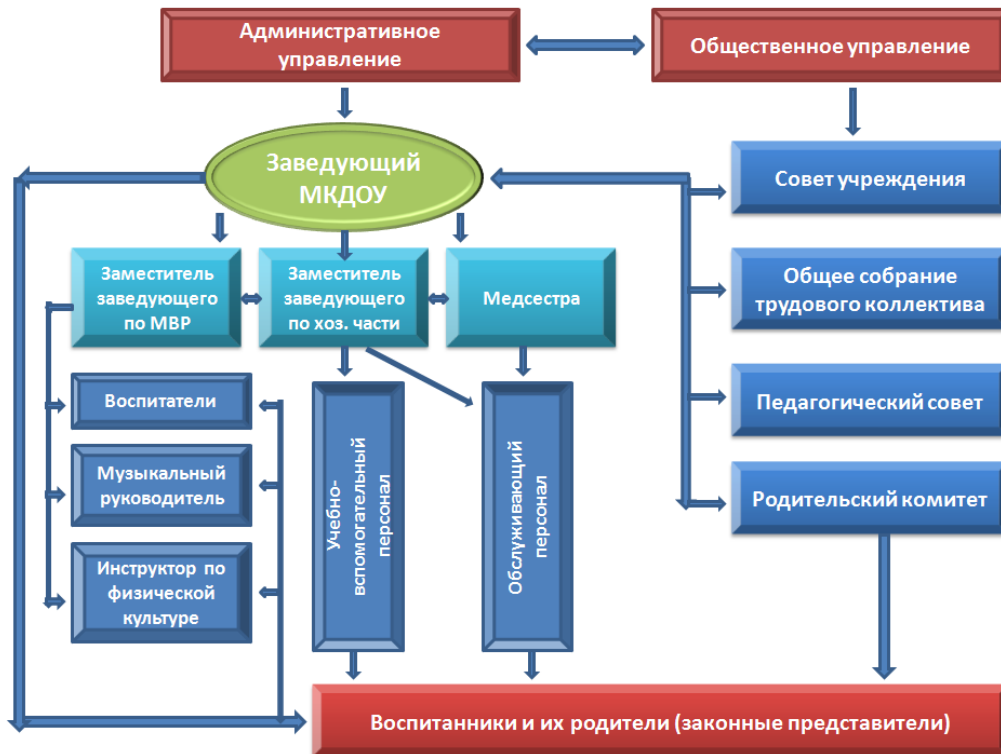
Административное управление

Общественное управление

Заведующий МКДОУ

Совет учреждения

Заместитель заведующего по МВР

Заместитель заведующего по хоз. части

Медсестра

Общее собрание трудового коллектива

Воспитатели

Учебно-вспомогательный персонал

Обслуживающий персонал

Педагогический совет

Музыкальный руководитель

Родительский комитет

Инструктор по физической культуре

Воспитанники и их родители (законные представители)